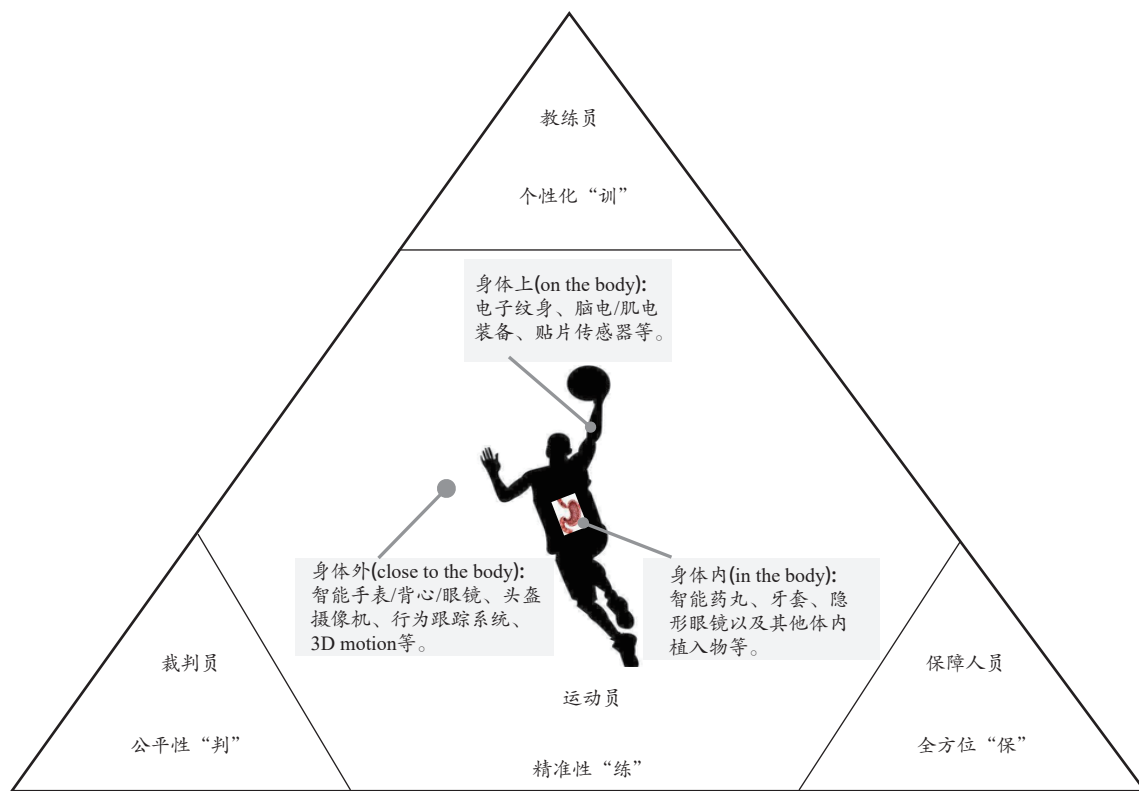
教练员

个性化“训”

身体上(on the body):
电子纹身、脑电/肌电装备、贴片传感器等。

身体外(close to the body):
智能手表/背心/眼镜、头盔摄像机、行为跟踪系统、3D motion等。

身体内(in the body):
智能药丸、牙套、隐形眼镜以及其他体内植入物等。

裁判员

公平性“判”

运动员

精准性“练”

保障人员

全方位“保”